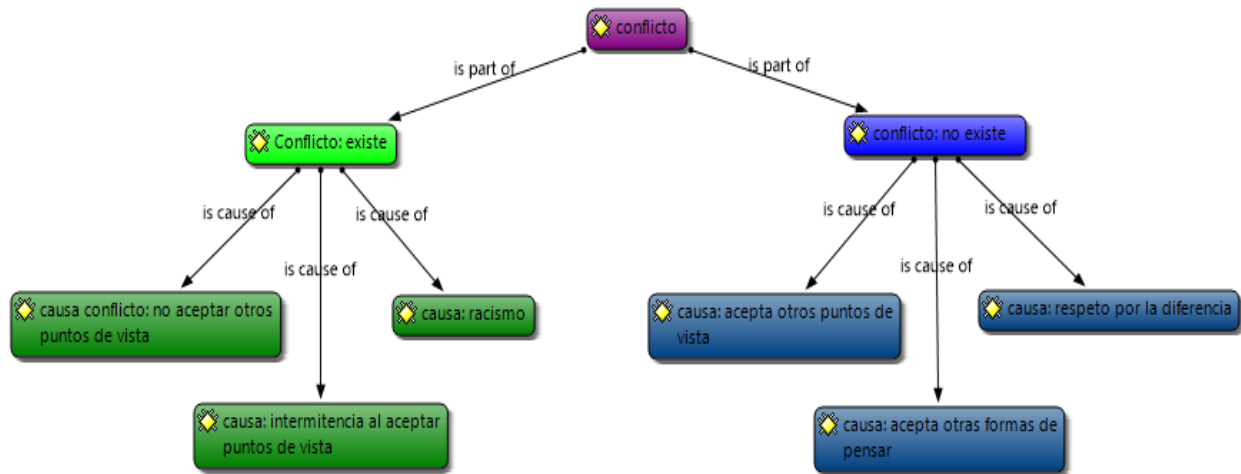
conflicto

is part of

is part of

Conflicto: existe

conflicto: no existe

is cause of

is cause of

is cause of

is cause of

is cause of

is cause of

causa conflicto: no aceptar otros puntos de vista

causa: intermitencia al aceptar puntos de vista

causa: racismo

causa: acepta otros puntos de vista

causa: acepta otras formas de pensar

causa: respeto por la diferencia